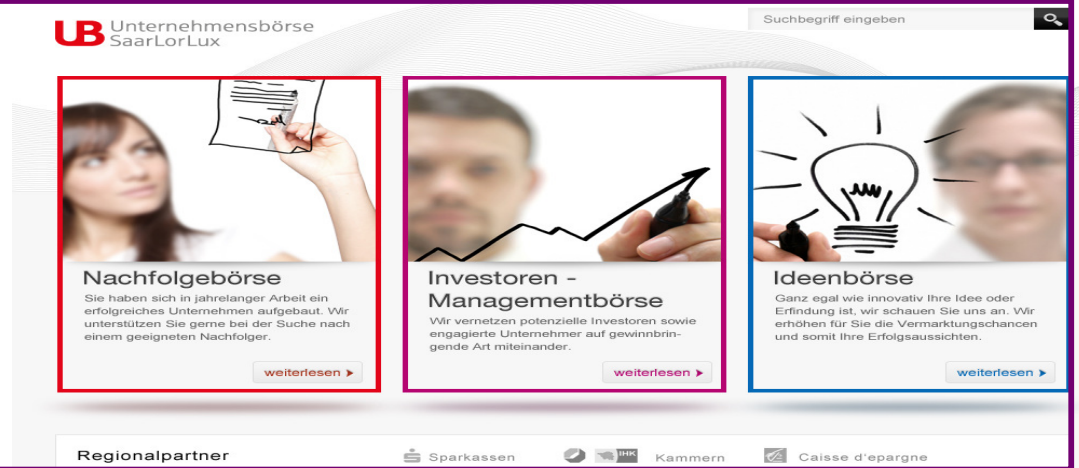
UB Unternehmensbörse SaarLorLux

Suchbegriff eingeben

Nachfolgebörse
Sie haben sich in jahrelanger Arbeit ein erfolgreiches Unternehmen aufgebaut. Wir unterstützen Sie gerne bei der Suche nach einem geeigneten Nachfolger.

weiterlesen

Investoren - Managementbörse
Wir vernetzen potenzielle Investoren sowie engagierte Unternehmer auf gewinnbringende Art miteinander.

weiterlesen

Ideenbörse
Ganz egal wie innovativ Ihre Idee oder Erfindung ist, wir schauen Sie uns an. Wir erhöhen für Sie die Vermarktungschancen und somit Ihre Erfolgsaussichten.

weiterlesen

Regionalpartner

Sparkassen

IHK Kammern

Caisse d'epargne